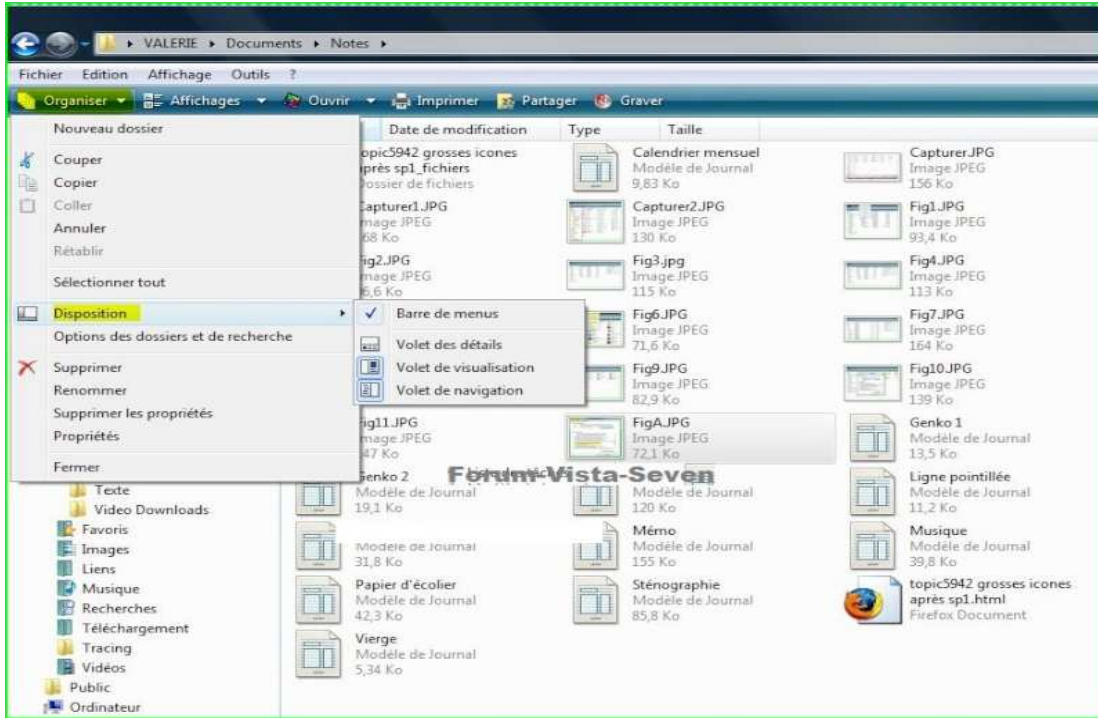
▸ VALERIE ▸ Documents ▸ Notes ▸

Fichier Edition Affichage Outils ?

Organiser ▾ Affichages ▾ Ouvrir ▾ Imprimer Partager Graver

Nouveau dossier
Couper
Copier
Coller
Annuler
Rétablir
Sélectionner tout
Disposition
Options des dossiers et de recherche
Supprimer
Renommer
Supprimer les propriétés
Propriétés
Fermer

Barre de menus
Volet des détails
Volet de visualisation
Volet de navigation

Date de modification Type Taille

opic5942 grosses icones près sp1_fichiers
Dossier de fichiers
Calendrier mensuel
Modèle de Journal
9,83 Ko
Capturer.JPG
Image JPEG
156 Ko
Capturer1.JPG
mage JPEG
68 Ko
Capturer2.JPG
Image JPEG
130 Ko
Fig1.JPG
Image JPEG
93,4 Ko
ig2.JPG
mage JPEG
6,6 Ko
Fig3.jpg
Image JPEG
115 Ko
Fig4.JPG
Image JPEG
113 Ko
Fig6.JPG
Image JPEG
71,6 Ko
Fig7.JPG
Image JPEG
164 Ko
Fig9.JPG
Image JPEG
82,9 Ko
Fig10.JPG
Image JPEG
139 Ko
ig11.JPG
mage JPEG
47 Ko
FigA.JPG
Image JPEG
72,1 Ko
Genko 1
Modèle de Journal
13,5 Ko
Genko 2
Modèle de Journal
19,1 Ko
Modèle de Journal
120 Ko
Ligne pointillée
Modèle de Journal
11,2 Ko
Modèle de Journal
31,8 Ko
Mémo
Modèle de Journal
155 Ko
Musique
Modèle de Journal
39,8 Ko
Papier d'écolier
Modèle de Journal
42,3 Ko
Sténographie
Modèle de Journal
85,8 Ko
topic5942 grosses icones après sp1.html
Firefox Document
Vierge
Modèle de Journal
5,34 Ko

Forum-Vista-Seven

Texte
Video Downloads
Favoris
Images
Liens
Musique
Recherches
Téléchargement
Tracing
Vidéos
Public
Ordinateur